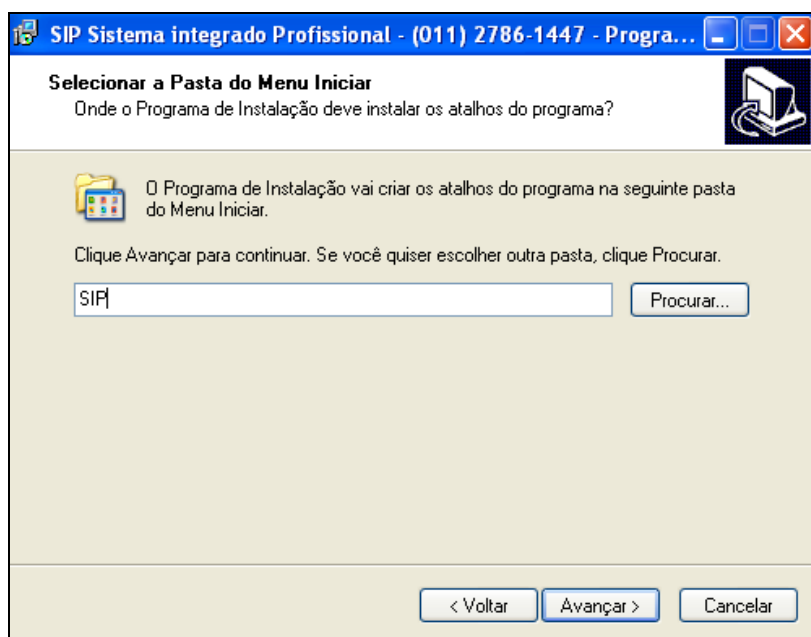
SIP Sistema integrado Profissional - (011) 2786-1447 - Progra...

Selecionar a Pasta do Menu Iniciar
Onde o Programa de Instalação deve instalar os atalhos do programa?

O Programa de Instalação vai criar os atalhos do programa na seguinte pasta do Menu Iniciar.

Clique Avançar para continuar. Se você quiser escolher outra pasta, clique Procurar.

SIP

Procurar...

< Voltar

Avançar >

Cancelar